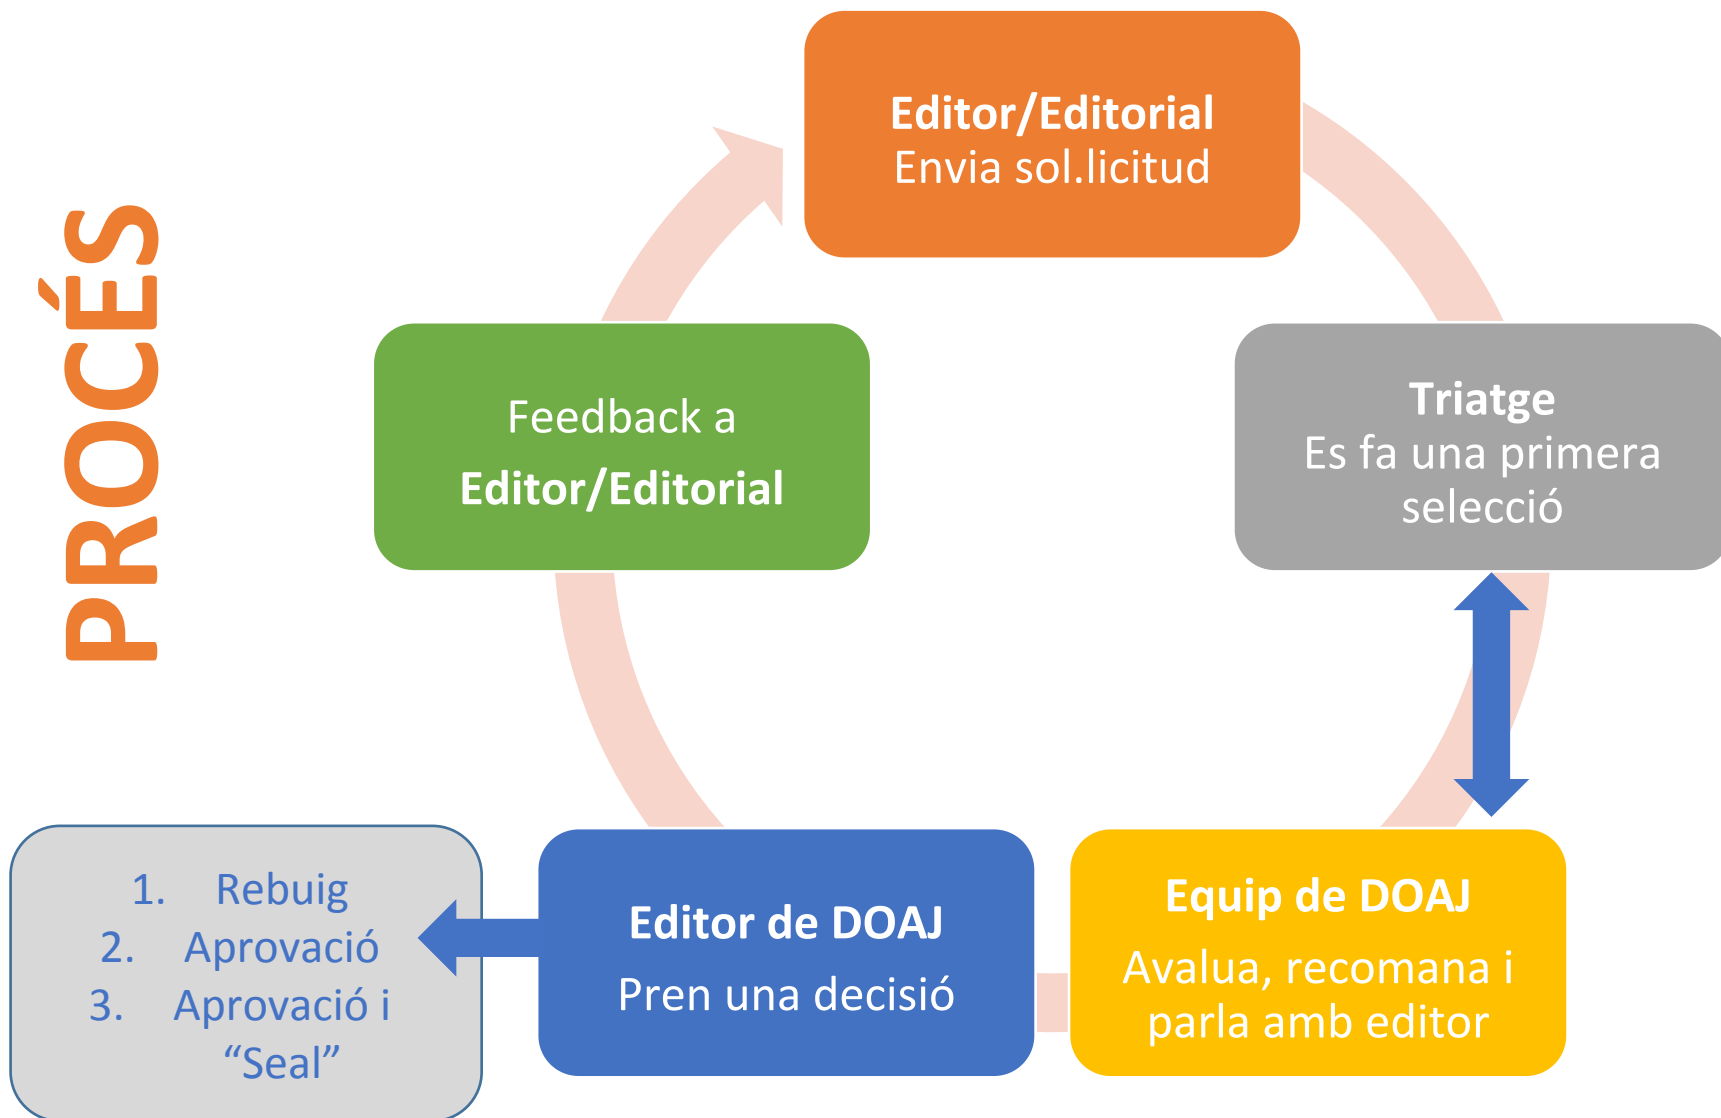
PROCÉS

**Editor/Editorial**
Envia sol.licitud

**Triatge**
Es fa una primera selecció

**Equip de DOAJ**
Avalua, recomana i parla amb editor

**Editor de DOAJ**
Pren una decisió

1. Rebuig
2. Aprovació
3. Aprovació i "Seal"

Feedback a
**Editor/Editorial**